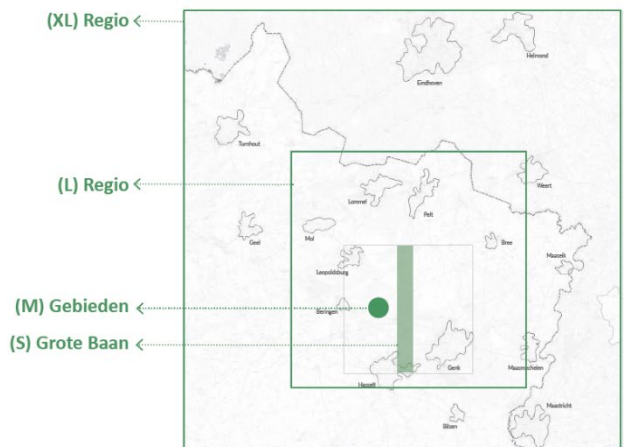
(XL) Regio

(L) Regio

(M) Gebieden

(S) Grote Baan

Helmond

Eindhoven

Turnhout

Weert

Lommel

Pelt

Geel

Mol

Bree

Maaseik

Leopoldsburg

Beringen

Maasmechelen

Genk

Hasselt

Maastricht

Bilzen